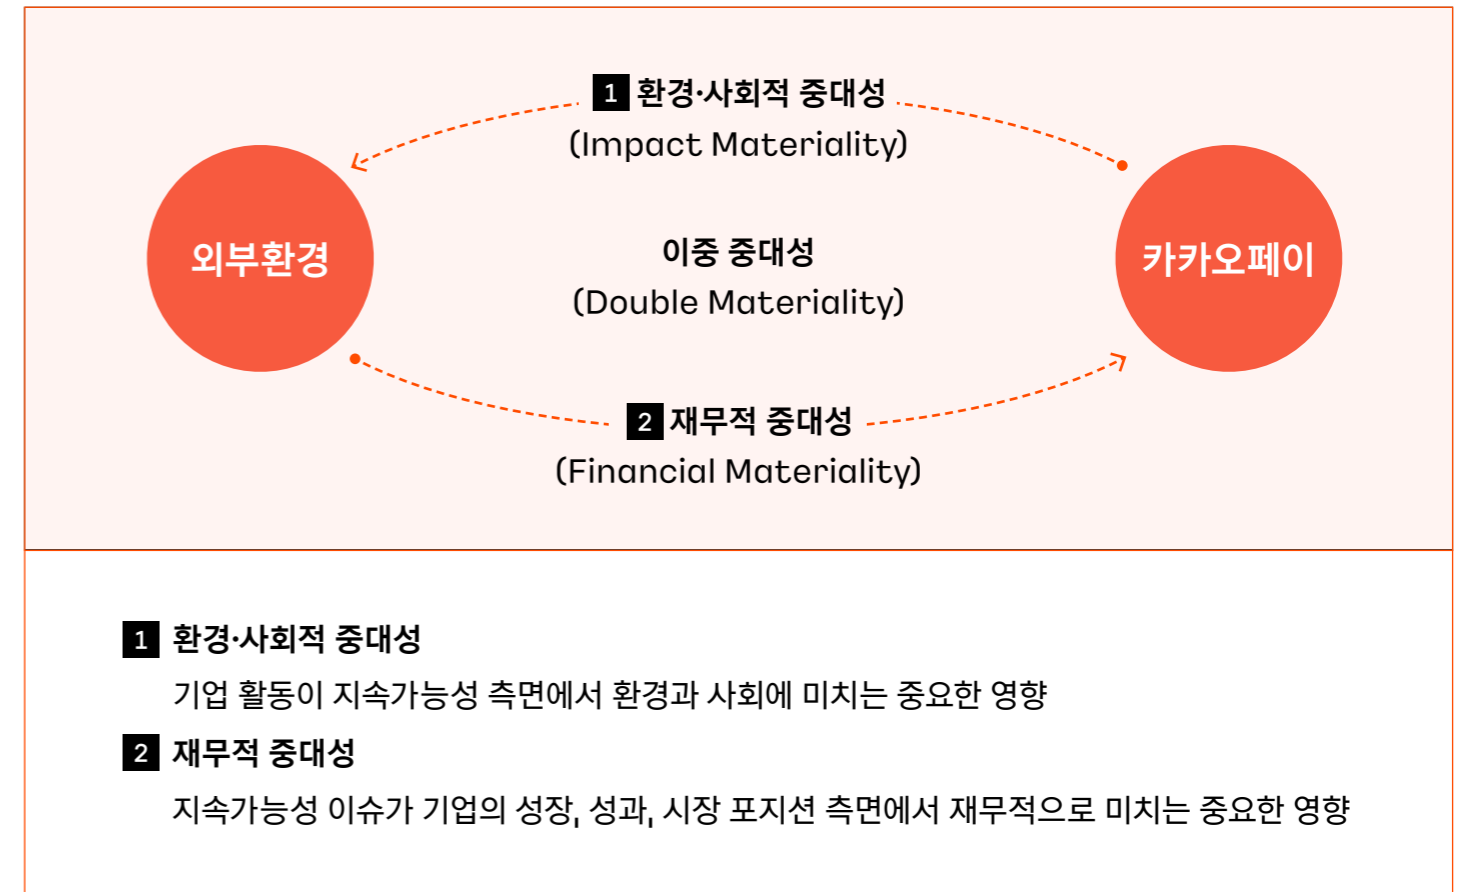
1 환경·사회적 중대성
(Impact Materiality)

외부환경

이중 중대성
(Double Materiality)

카카오페이

2 재무적 중대성
(Financial Materiality)

1 환경·사회적 중대성
기업 활동이 지속가능성 측면에서 환경과 사회에 미치는 중요한 영향

2 재무적 중대성
지속가능성 이슈가 기업의 성장, 성과, 시장 포지션 측면에서 재무적으로 미치는 중요한 영향